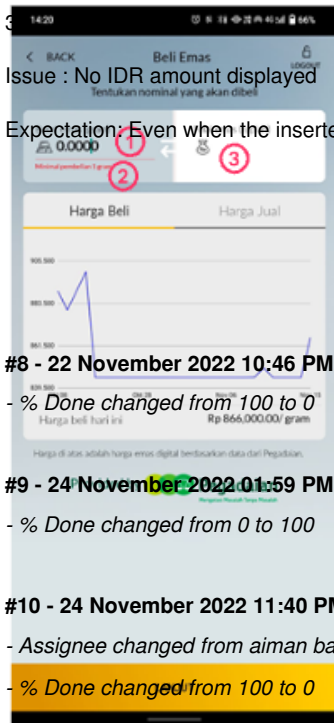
14:20 66%

3

< BACK Beli Emas LOGOUT

Tentukan nominal yang akan dibeli

Issue : No IDR amount displayed

Expectation: Even when the inserte

0.0000

Minimal pembelian 1 gram

1

2

3

Harga Beli

Harga Jual

905.500

883.500

861.500

839.500

#8 - 22 November 2022 10:46 PM

- % Done changed from 100 to 0

Harga beli hari ini

Rp 866.000,00/ gram

Harga di atas adalah harga emas digital berdasarkan data dari Pegadaian.

#9 - 24 November 2022 01:59 PM

- % Done changed from 0 to 100

Mengatasi Masalah Tanpa Masalah

#10 - 24 November 2022 11:40 PM

- Assignee changed from aiman ba

- % Done changed from 100 to 0